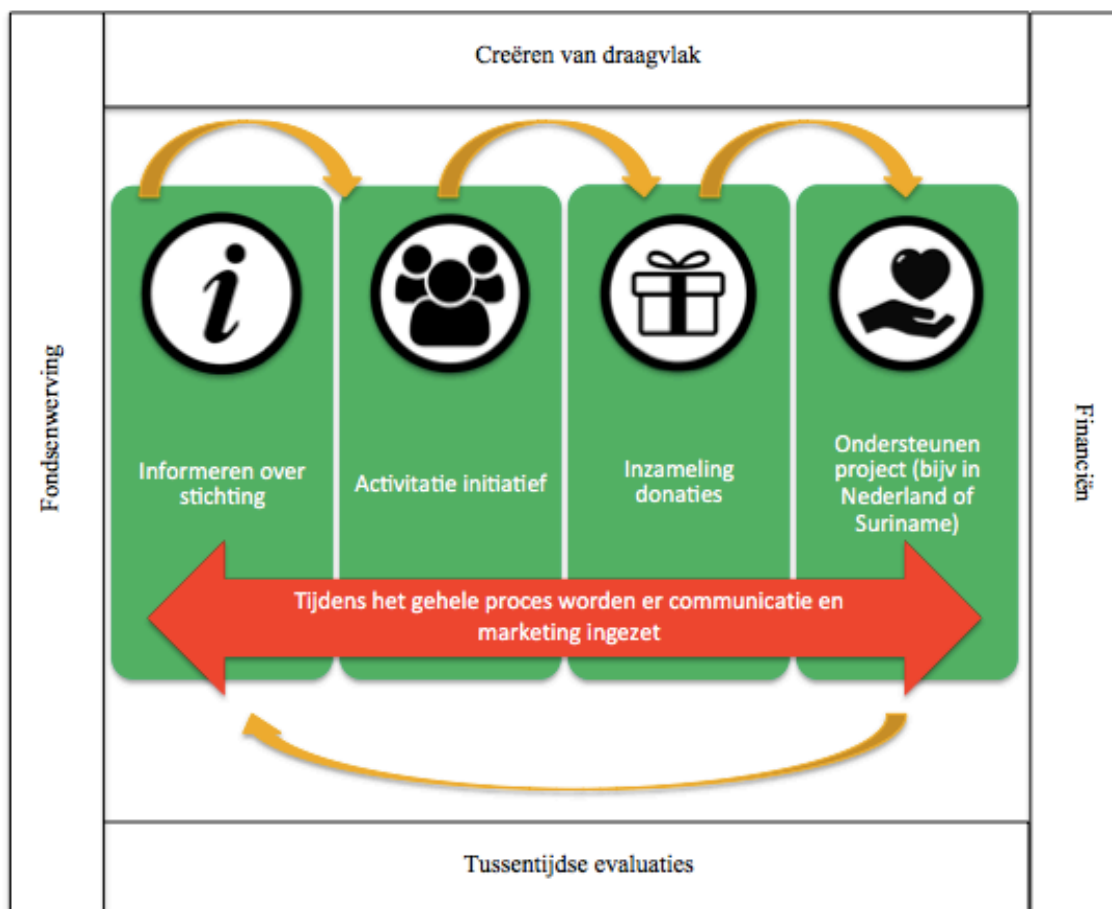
Creëren van draagvlak

Fondsenwerving

Informeren over stichting

Activitatie initiatief

Inzameling donaties

Ondersteunen project (bijv in Nederland of Suriname)

Financiën

Tijdens het gehele proces worden er communicatie en marketing ingezet

Tussentijdse evaluaties